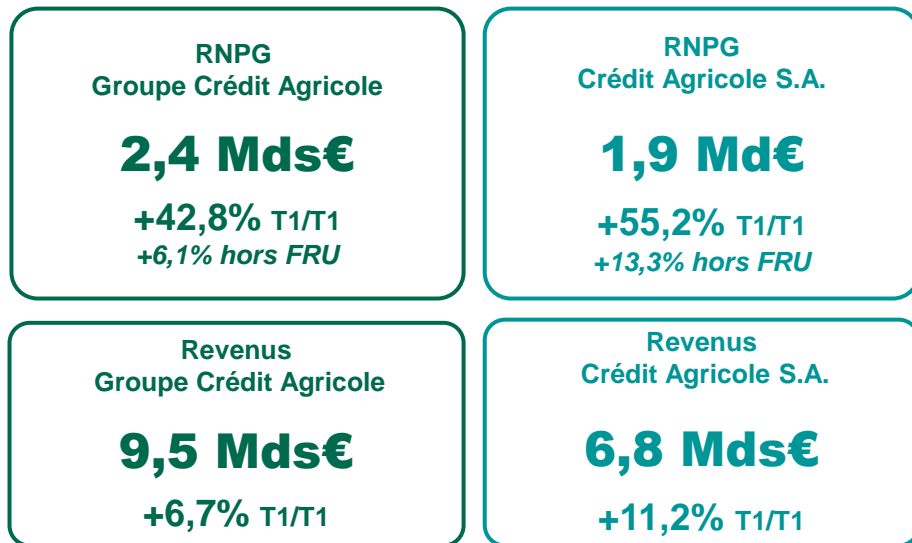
RNPG
Groupe Crédit Agricole

2,4 Mds€

+42,8% T1/T1
+6,1% hors FRU

RNPG
Crédit Agricole S.A.

1,9 Md€

+55,2% T1/T1
+13,3% hors FRU

Revenus
Groupe Crédit Agricole

9,5 Mds€

+6,7% T1/T1

Revenus
Crédit Agricole S.A.

6,8 Mds€

+11,2% T1/T1